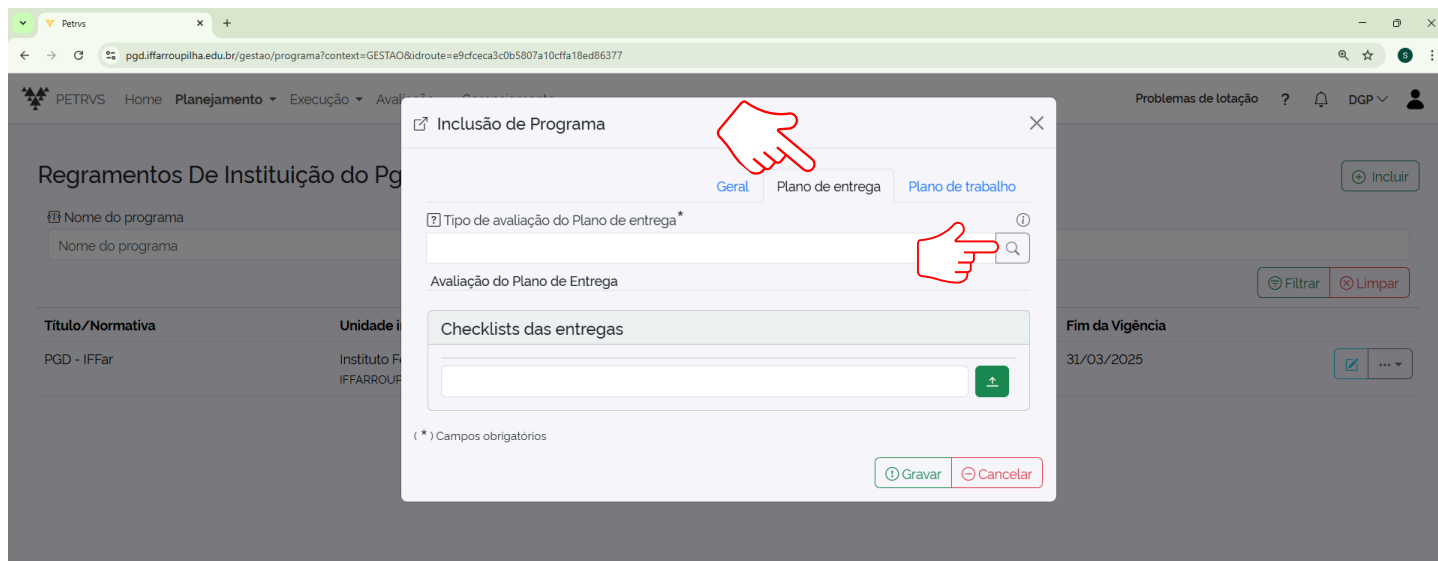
Petrvs
pgd.iffarroupilha.edu.br/gestao/programa?context=GESTAO&idroute=e9cfceca3c0b5807a10cffa18ed86377
S

PETRVS Home Planejamento Execução Avalia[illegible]
Problemas de lotação ? DGP

Regramentos De Instituição do Pg
Incluir
Nome do programa
Nome do programa
Filtrar Limpar

| Título/Normativa | Unidade i | Fim da Vigência |
|---|---|---|
| PGD - IFFar | Instituto F IFFARROUP | 31/03/2025 |

Inclusão de Programa
Geral Plano de entrega Plano de trabalho
Tipo de avaliação do Plano de entrega*
Avaliação do Plano de Entrega
Checklists das entregas
( * ) Campos obrigatórios
Gravar Cancelar